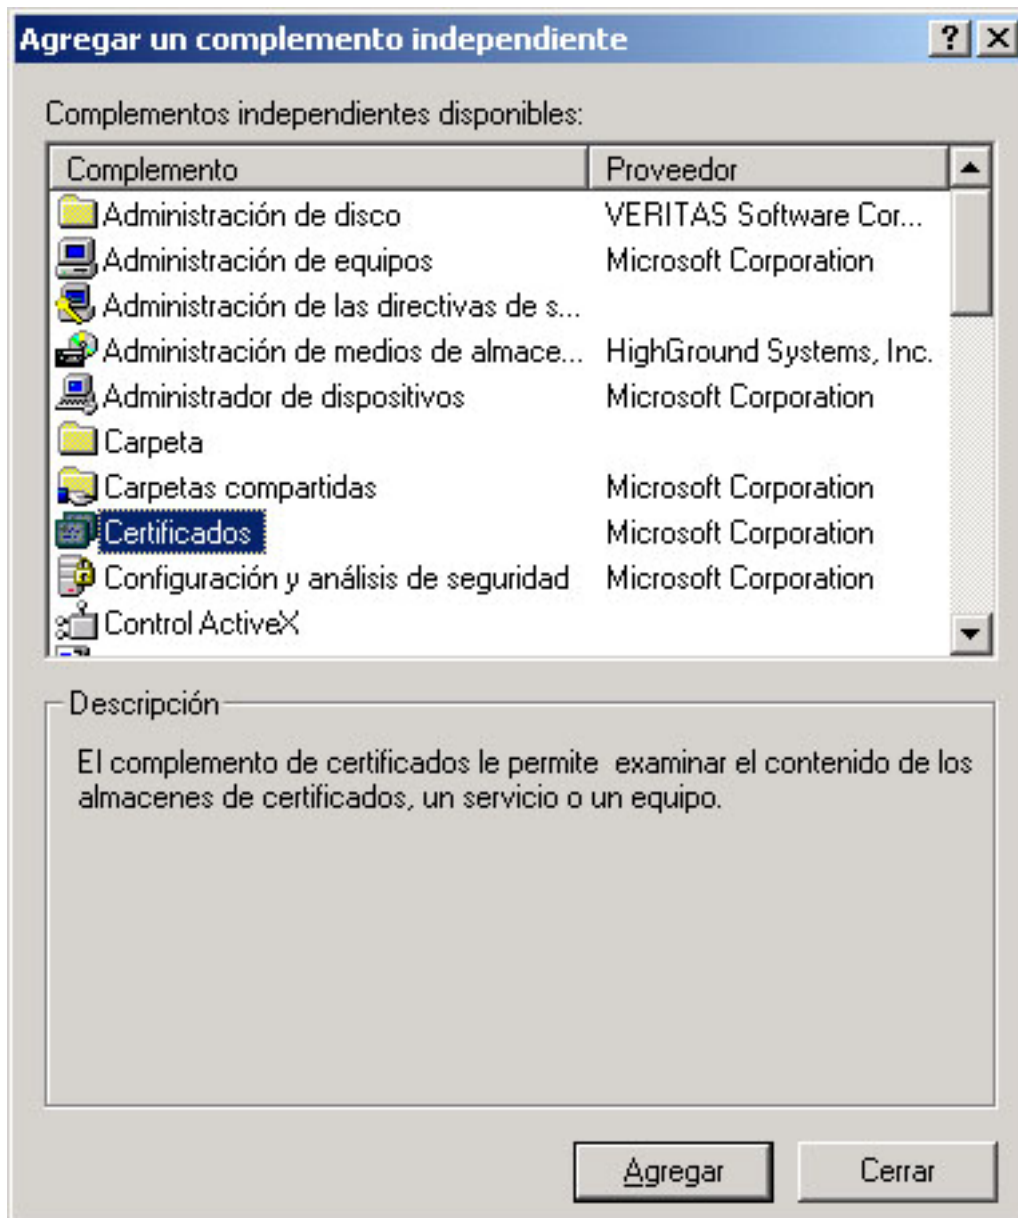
Agregar un complemento independiente

?
X

Complementos independientes disponibles:

| Complemento | Proveedor |
|---|---|
| Administración de disco | VERITAS Software Cor... |
| Administración de equipos | Microsoft Corporation |
| Administración de las directivas de s... | |
| Administración de medios de almace... | HighGround Systems, Inc. |
| Administrador de dispositivos | Microsoft Corporation |
| Carpeta | |
| Carpetas compartidas | Microsoft Corporation |
| Certificados | Microsoft Corporation |
| Configuración y análisis de seguridad | Microsoft Corporation |
| Control ActiveX | |

Descripción

El complemento de certificados le permite examinar el contenido de los almacenes de certificados, un servicio o un equipo.

Agregar

Cerrar